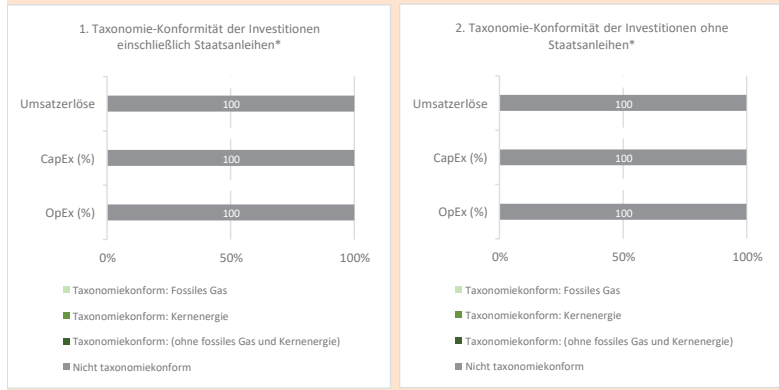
1. Taxonomie-Konformität der Investitionen einschließlich Staatsanleihen*

Umsatzerlöse
100

CapEx (%)
100

OpEx (%)
100

0%
50%
100%

Taxonomiekonform: Fossiles Gas
Taxonomiekonform: Kernenergie
Taxonomiekonform: (ohne fossiles Gas und Kernenergie)
Nicht taxonomiekonform

2. Taxonomie-Konformität der Investitionen ohne Staatsanleihen*

Umsatzerlöse
100

CapEx (%)
100

OpEx (%)
100

0%
50%
100%

Taxonomiekonform: Fossiles Gas
Taxonomiekonform: Kernenergie
Taxonomiekonform: (ohne fossiles Gas und Kernenergie)
Nicht taxonomiekonform